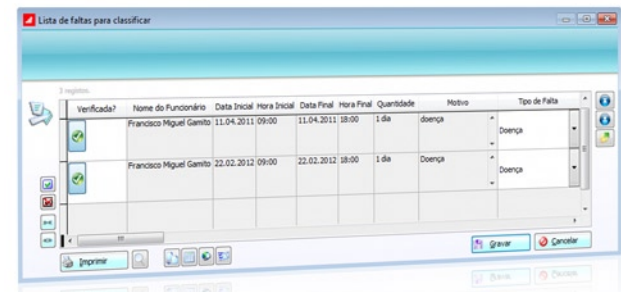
Lista de faltas para classificar

2 registos.

| Verificada? | Nome do Funcionário | Data Inicial | Hora Inicial | Data Final | Hora Final | Quantidade | Motivo | Tipo de Falta |
|---|---|---|---|---|---|---|---|---|
| | Francisco Miguel Gamito | 11.04.2011 | 09:00 | 11.04.2011 | 18:00 | 1 dia | doença | Doença |
| | Francisco Miguel Gamito | 22.02.2012 | 09:00 | 22.02.2012 | 18:00 | 1 dia | Doença | Doença |

Imprimir

Gravar

Cancelar